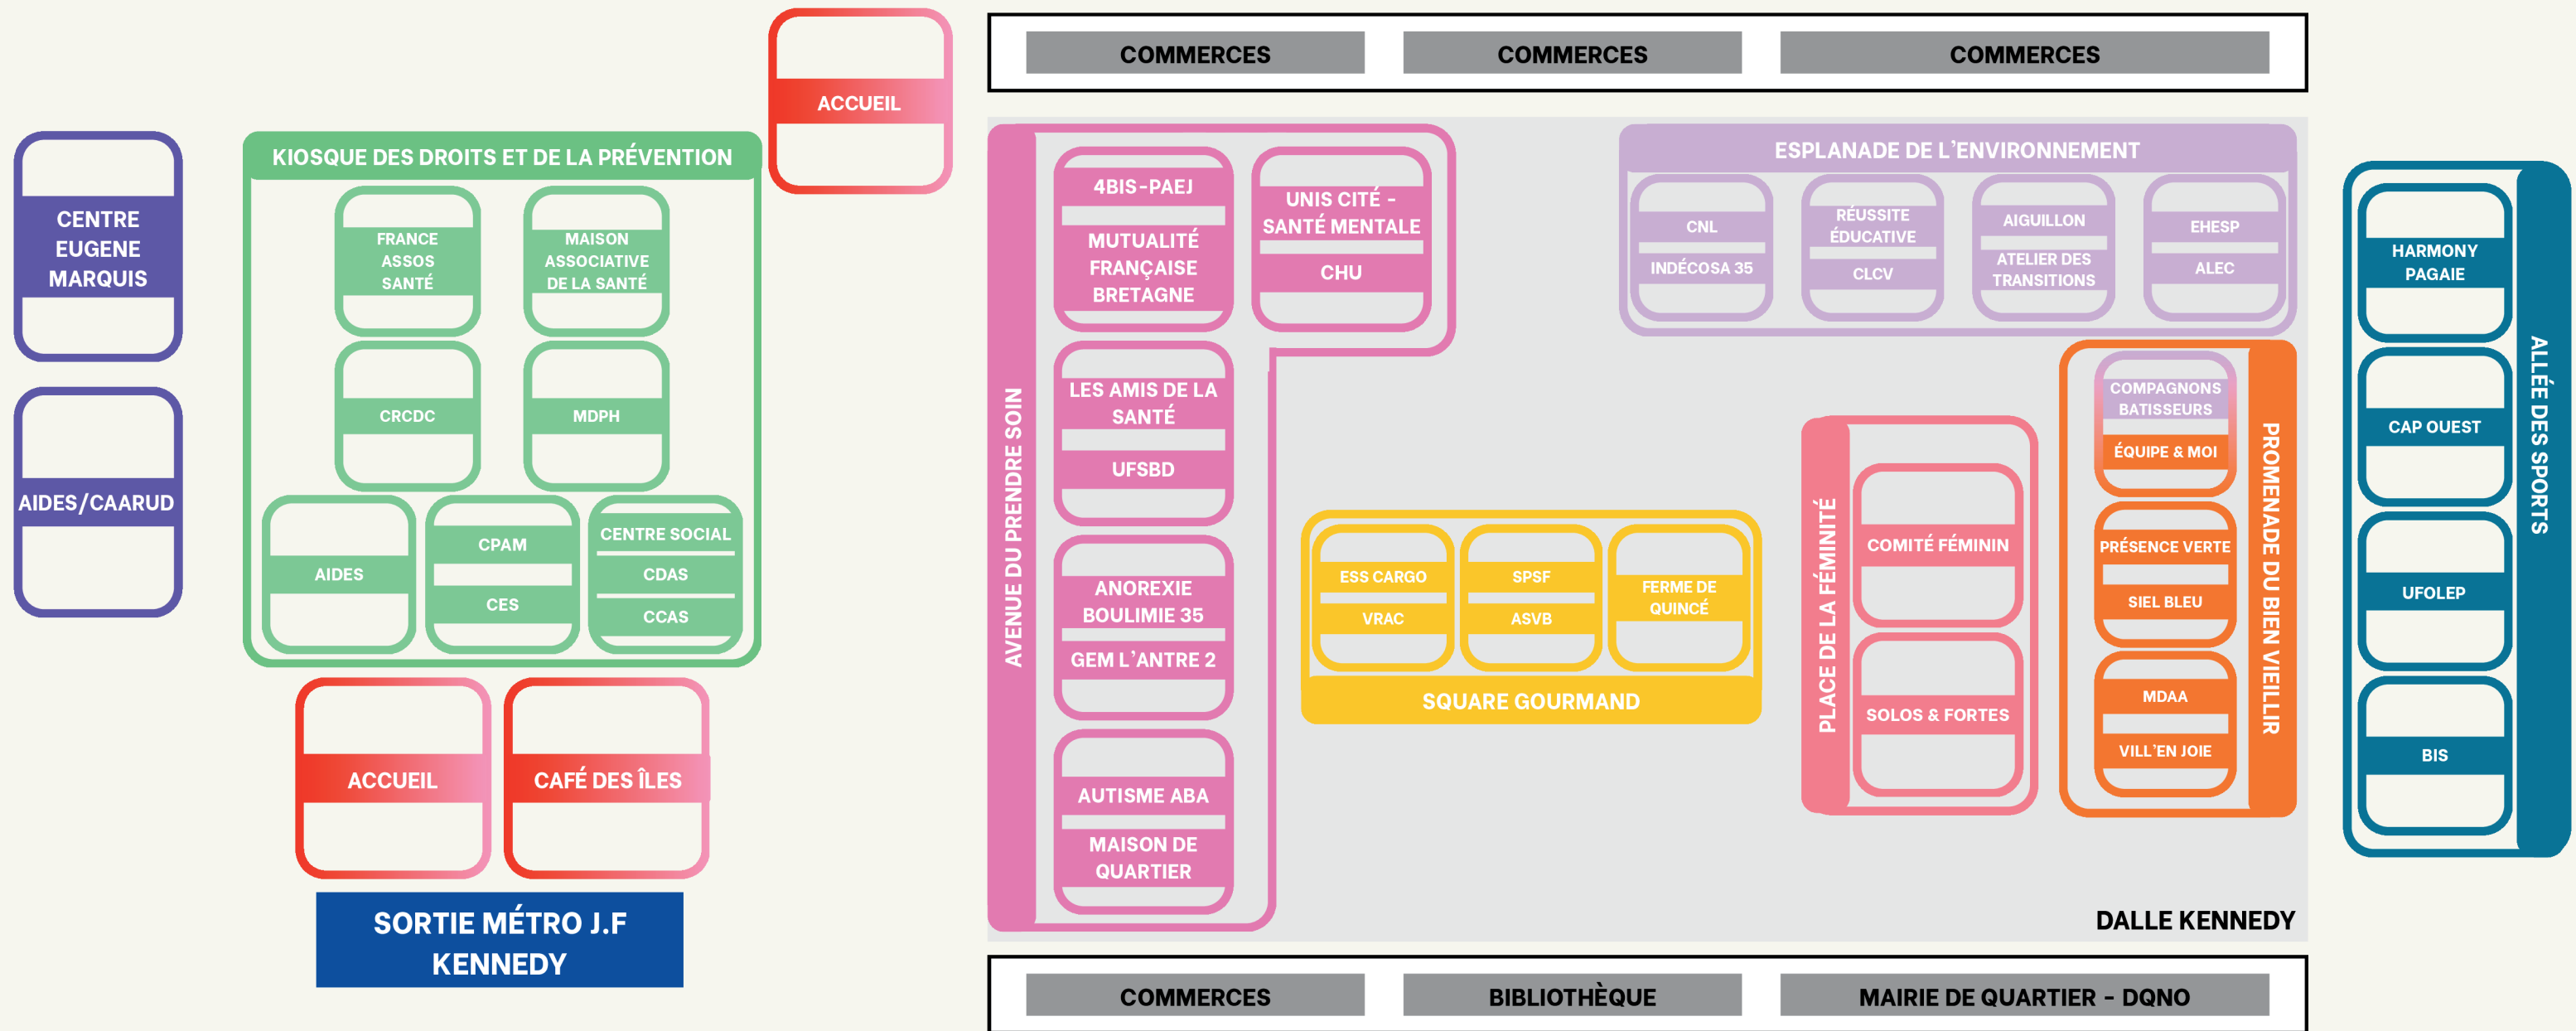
ACCUEIL

COMMERCES
COMMERCES
COMMERCES

CENTRE EUGENE MARQUIS

AIDES/CAARUD

KIOSQUE DES DROITS ET DE LA PRÉVENTION

FRANCE ASSOS SANTÉ

MAISON ASSOCIATIVE DE LA SANTÉ

CRCDC

MDPH

AIDES

CPAM
CES

CENTRE SOCIAL
CDAS
CCAS

ACCUEIL

CAFÉ DES ÎLES

SORTIE MÉTRO J.F KENNEDY

AVENUE DU PRENDRE SOIN

4BIS-PAEJ
MUTUALITÉ FRANÇAISE BRETAGNE

UNIS CITÉ - SANTÉ MENTALE
CHU

LES AMIS DE LA SANTÉ
UFSBD

ANOREXIE BOULIMIE 35
GEM L'ANTRE 2

AUTISME ABA
MAISON DE QUARTIER

ESPLANADE DE L'ENVIRONNEMENT

CNL
INDÉCOSA 35

RÉUSSITE ÉDUCATIVE
CLCV

AIGUILLON
ATELIER DES TRANSITIONS

EHESP
ALEC

ESS CARGO
VRAC

SPSF
ASVB

FERME DE QUINCÉ

SQUARE GOURMAND

PLACE DE LA FÉMINITÉ

COMITÉ FÉMININ

SOLOS & FORTES

COMPAGNONS BATISSEURS
ÉQUIPE & MOI

PRÉSENCE VERTE
SIEL BLEU

MDAA
VILL'EN JOIE

PROMENADE DU BIEN VIEILLIR

HARMONY PAGAIE

CAP OUEST

UFOLEP

BIS

ALLÉE DES SPORTS

DALLE KENNEDY

COMMERCES
BIBLIOTHÈQUE
MAIRIE DE QUARTIER - DQNO